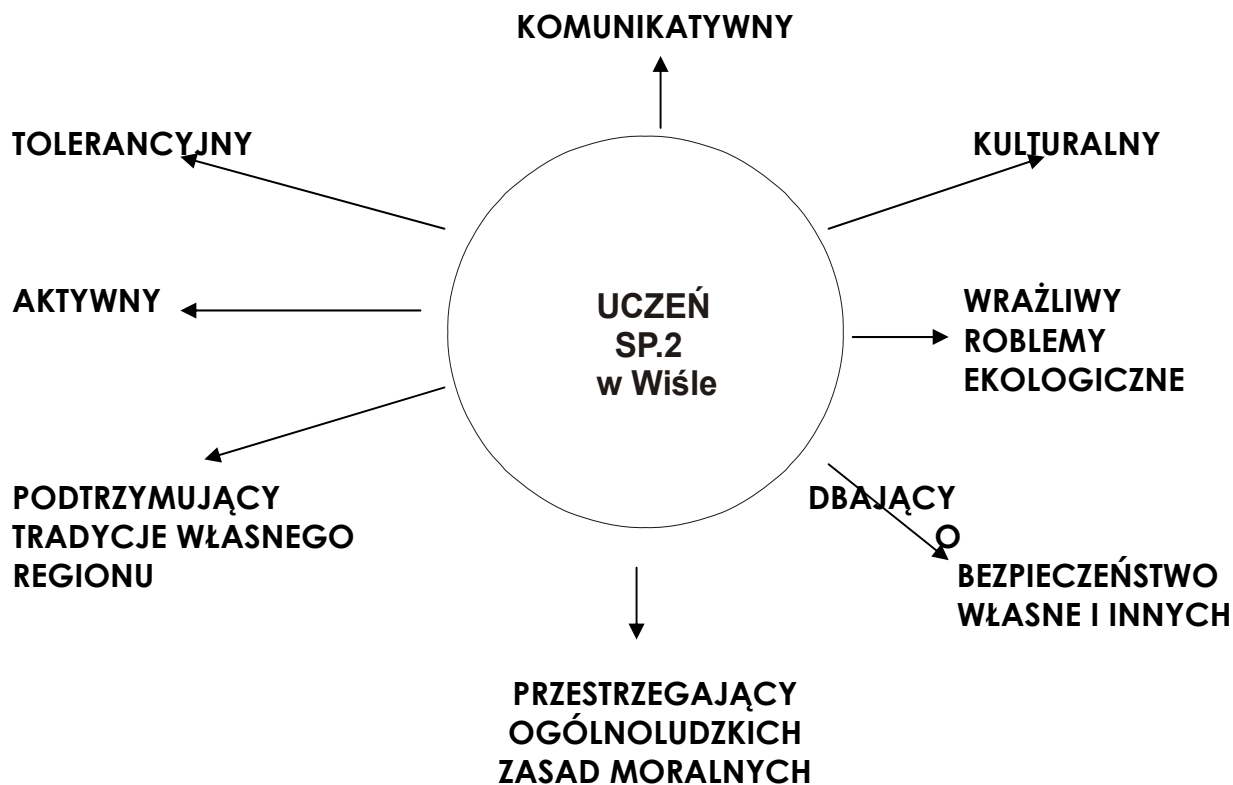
KOMUNIKATYWNY

TOLERANCYJNY

KULTURALNY

UCZEŃ SP.2 w Wiśle

AKTYWNY

WRAŻLIWY ROBLEMY EKOLOGICZNE

PODTRZYMUJĄCY TRADYCJE WŁASNEGO REGIONU

DBAJĄCY O BEZPIECZEŃSTWO WŁASNE I INNYCH

PRZESTRZEGAJĄCY OGÓLNOLUDZKICH ZASAD MORALNYCH